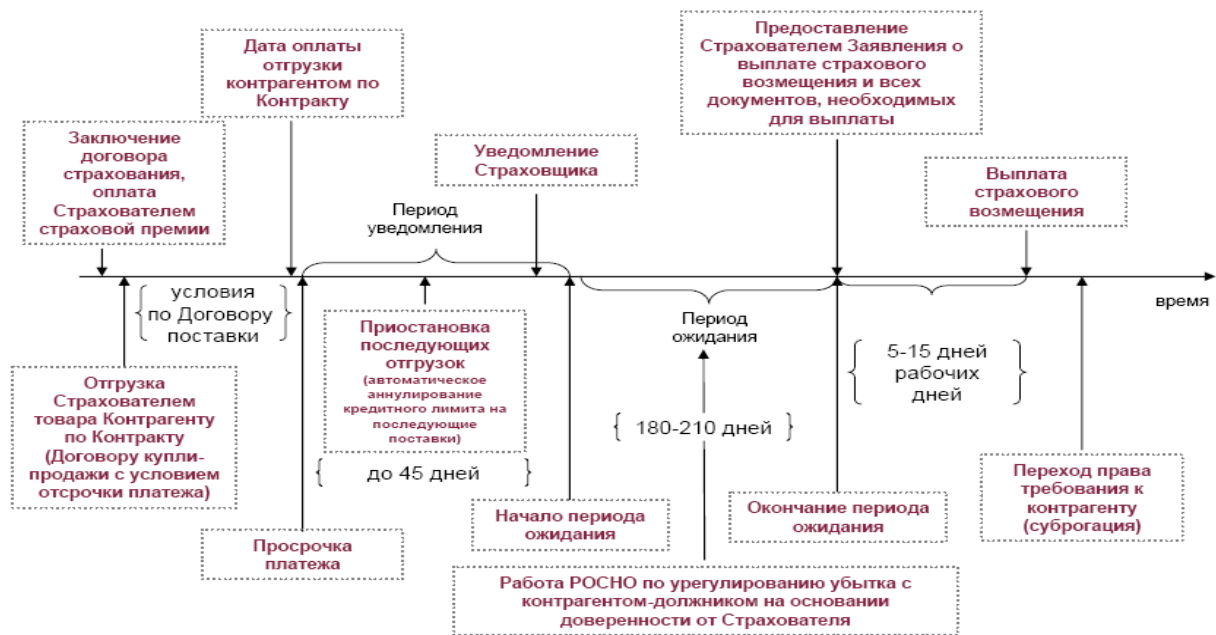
Заключение договора страхования, оплата Страхователем страховой премии

Дата оплаты отгрузки контрагентом по Контракту

Уведомление Страховщика

Предоставление Страхователем Заявления о выплате страхового возмещения и всех документов, необходимых для выплаты

Выплата страхового возмещения

Период уведомления

условия по Договору поставки

время

Период ожидания

Приостановка последующих отгрузок (автоматическое аннулирование кредитного лимита на последующие поставки)

5-15 дней рабочих дней

180-210 дней

Отгрузка Страхователем товара Контрагенту по Контракту (Договору купли-продажи с условием отсрочки платежа)

до 45 дней

Начало периода ожидания

Окончание периода ожидания

Переход права требования к контрагенту (суброгация)

Просрочка платежа

Работа РОСНО по урегулированию убытка с контрагентом-должником на основании доверенности от Страхователя